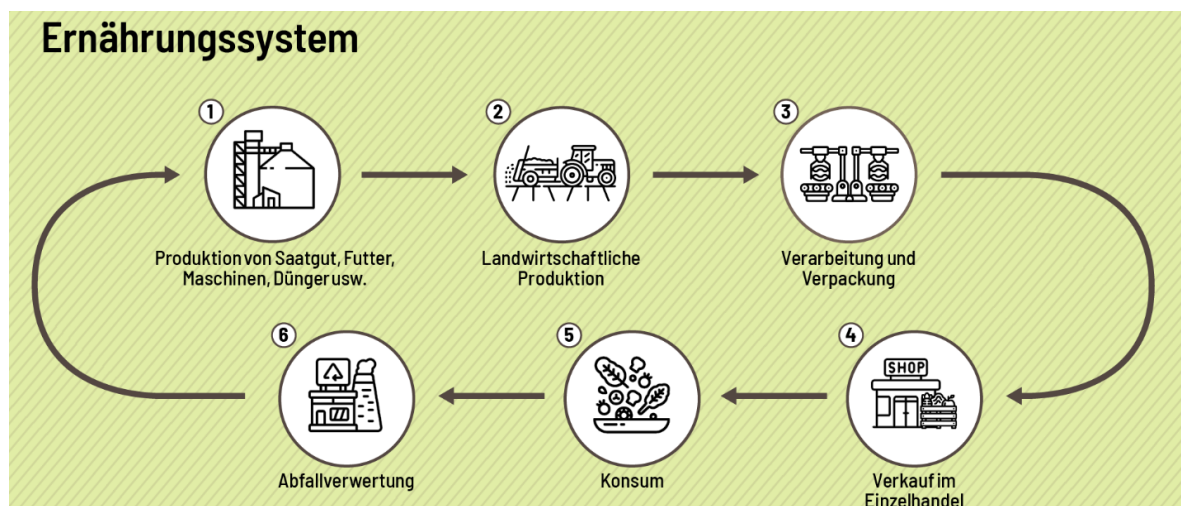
Ernährungssystem

1
Produktion von Saatgut, Futter, Maschinen, Dünger usw.

2
Landwirtschaftliche Produktion

3
Verarbeitung und Verpackung

4
SHOP
Verkauf im Einzelhandel

5
Konsum

6
Abfallverwertung